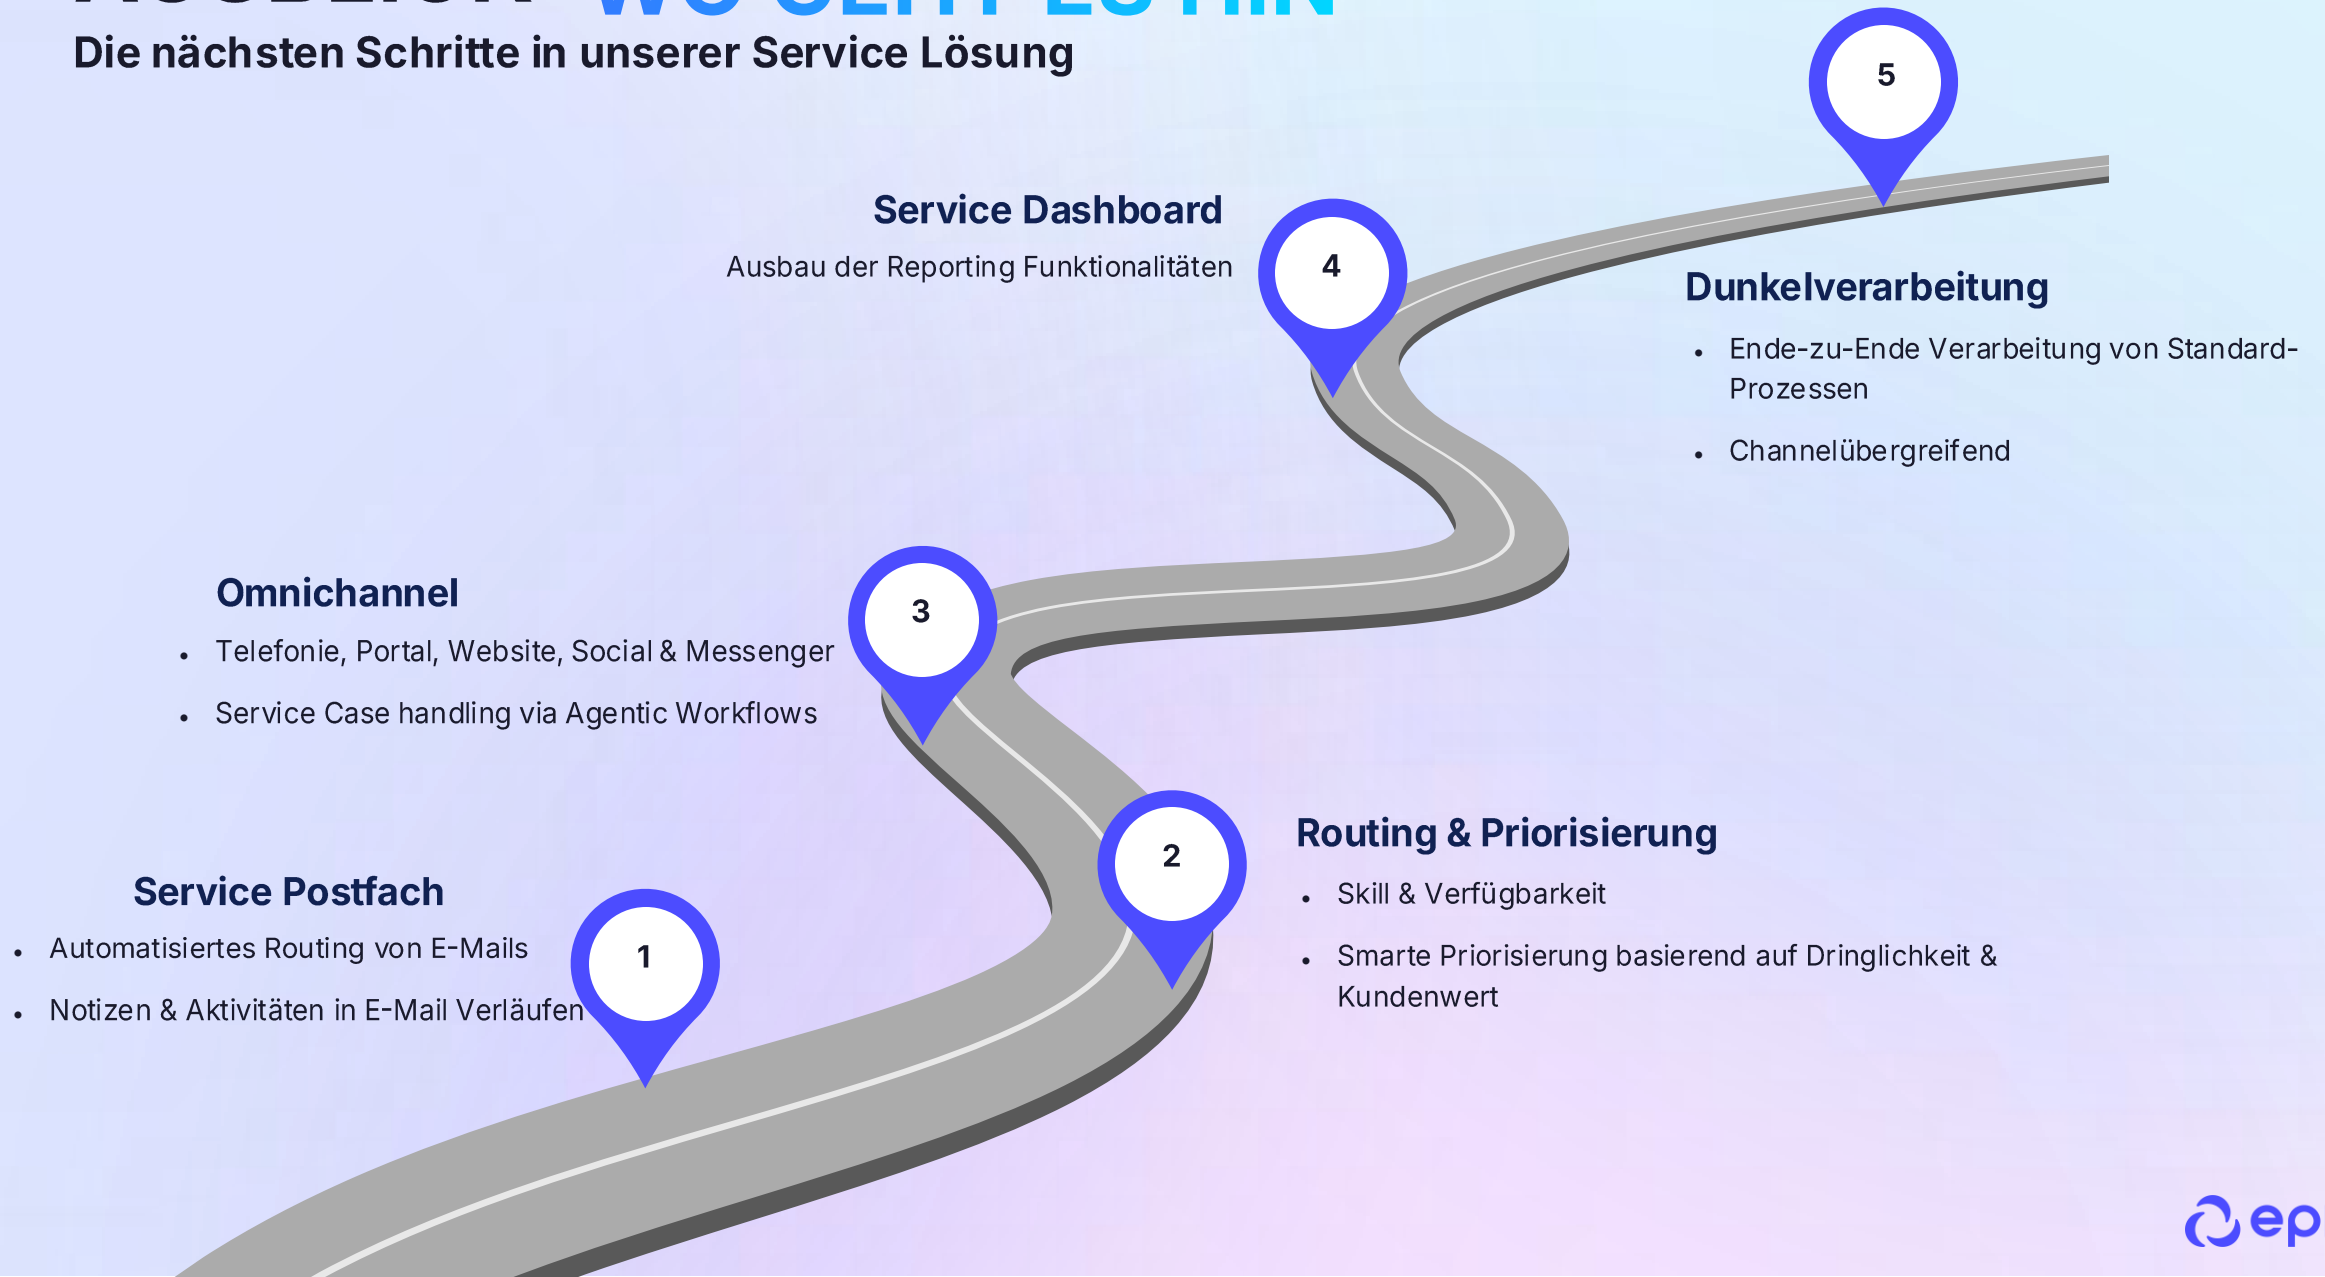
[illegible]

Die nächsten Schritte in unserer Service Lösung

5

Service Dashboard

Ausbau der Reporting Funktionalitäten

4

Dunkelverarbeitung

- Ende-zu-Ende Verarbeitung von Standard-Prozessen
- Channelübergreifend

Omnichannel

- Telefonie, Portal, Website, Social & Messenger
- Service Case handling via Agentic Workflows

3

2

Routing & Priorisierung

- Skill & Verfügbarkeit
- Smarte Priorisierung basierend auf Dringlichkeit & Kundenwert

Service Postfach

- Automatisiertes Routing von E-Mails
- Notizen & Aktivitäten in E-Mail Verläufen

1

ep